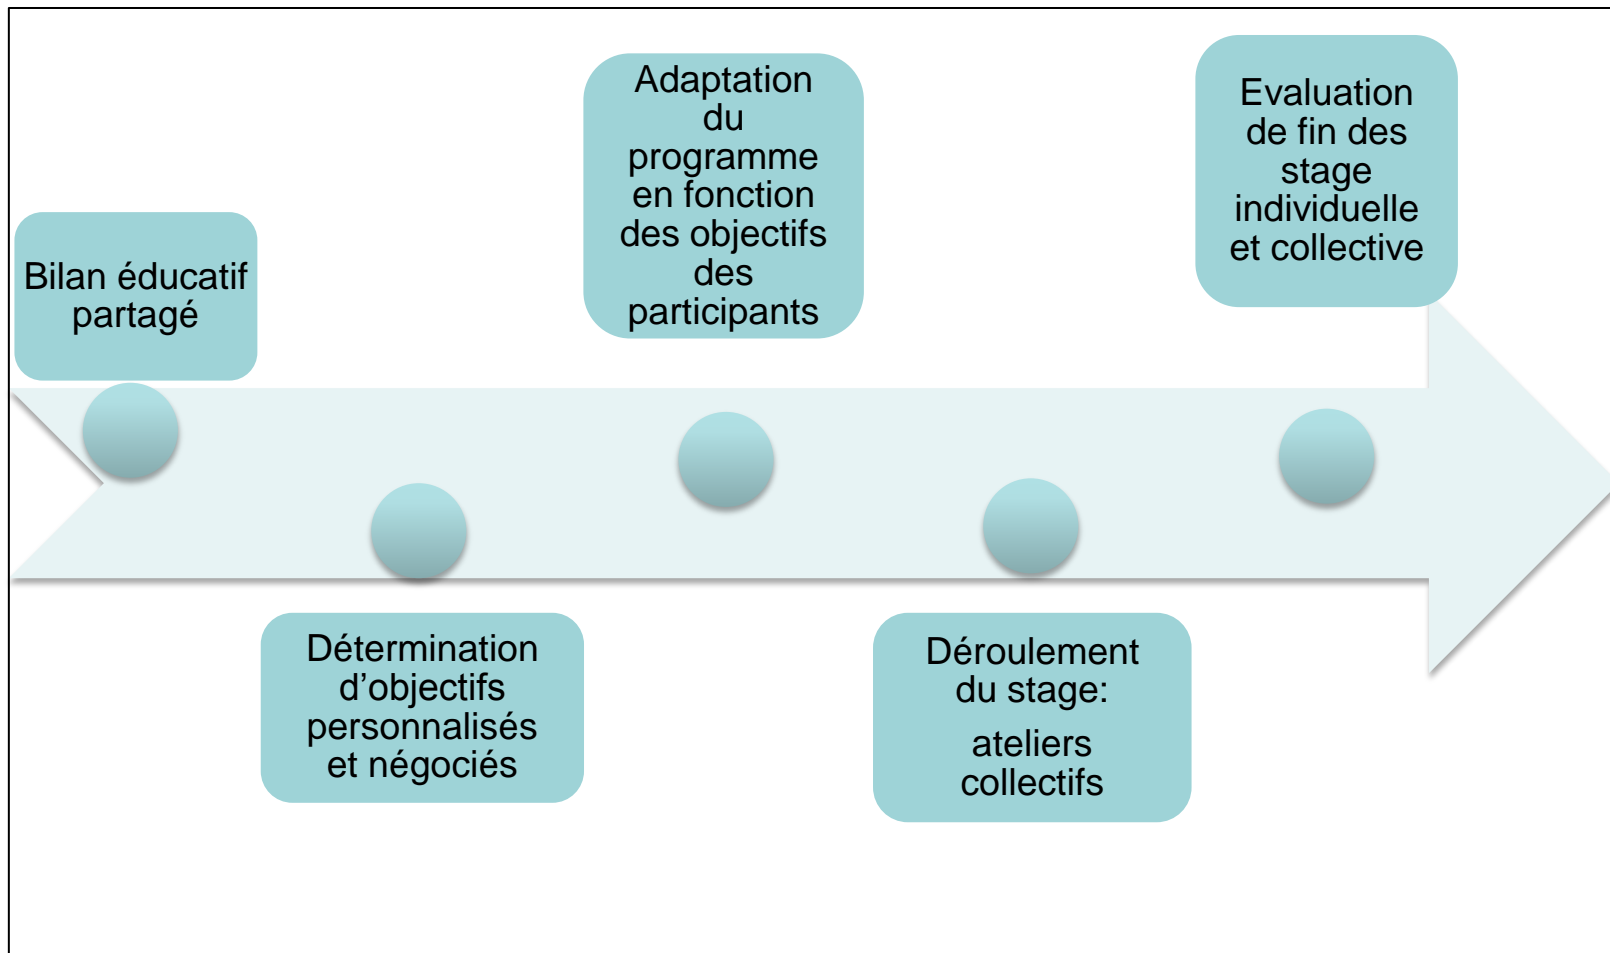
Bilan éducatif partagé

Détermination d’objectifs personnalisés et négociés

Adaptation du programme en fonction des objectifs des participants

Déroulement du stage:

ateliers collectifs

Evaluation de fin des stage individuelle et collective